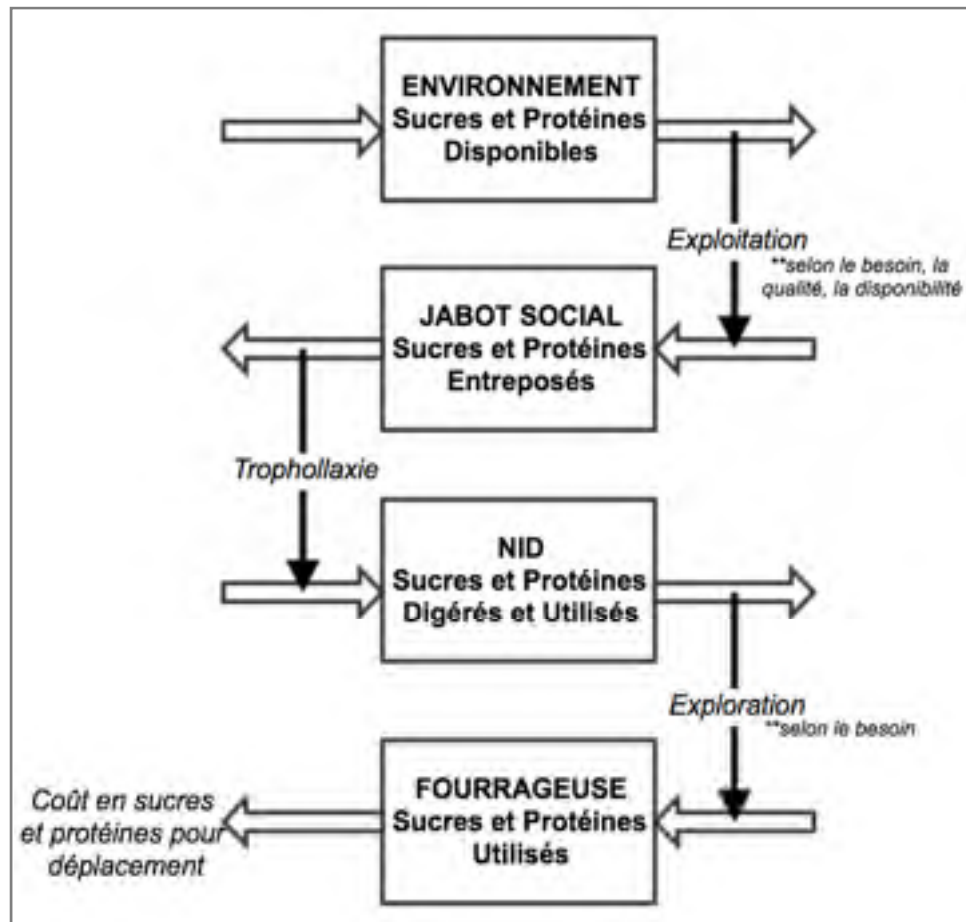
ENVIRONNEMENT
Sucres et Protéines
Disponibles

Exploitation
**selon le besoin, la qualité, la disponibilité

JABOT SOCIAL
Sucres et Protéines
Entreposés

Trophollaxie

NID
Sucres et Protéines
Digérés et Utilisés

Exploration
**selon le besoin

Coût en sucres et protéines pour déplacement

FOURRAGEUSE
Sucres et Protéines
Utilisés